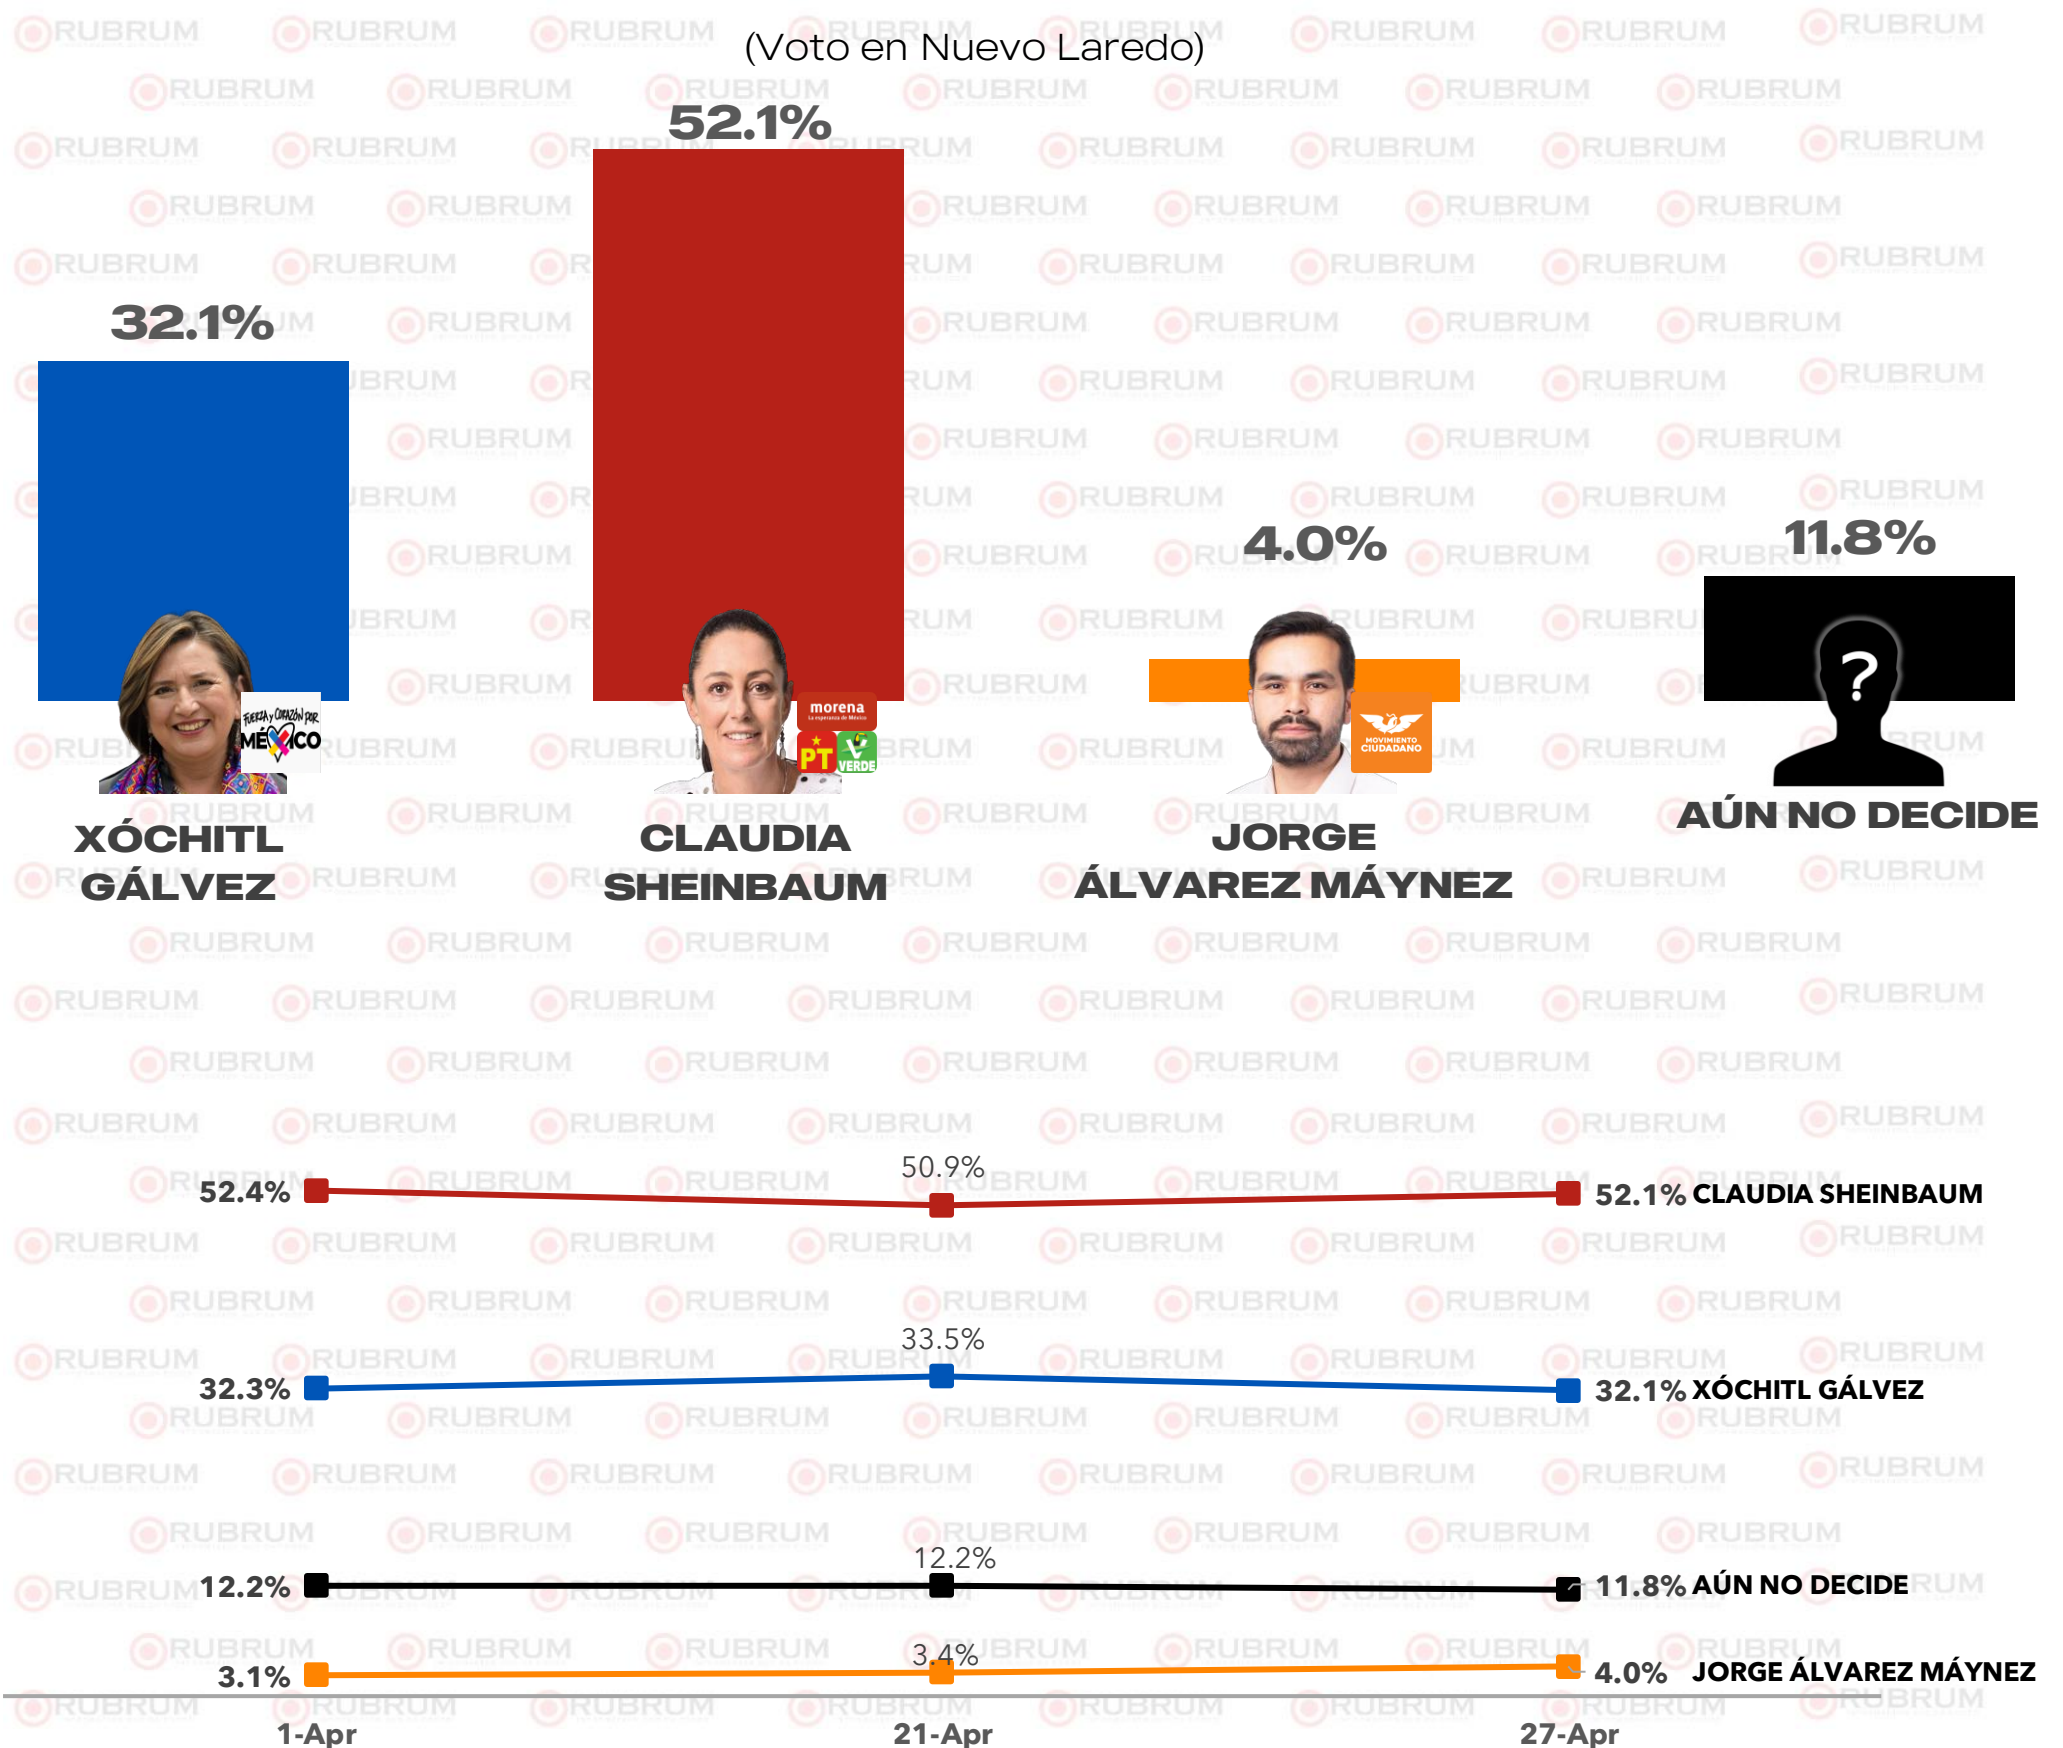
(Voto en Nuevo Laredo)

32.1%

XÓCHITL GÁLVEZ

FUERZA y CORAZÓN POR MÉXICO

52.1%

CLAUDIA SHEINBAUM

morena

PT VERDE

4.0%

JORGE ÁLVAREZ MÁYNEZ

MOVIMIENTO CIUDADANO

11.8%

?

AÚN NO DECIDE

52.4%
50.9%
52.1% CLAUDIA SHEINBAUM

32.3%
33.5%
32.1% XÓCHITL GÁLVEZ

12.2%
12.2%
11.8% AÚN NO DECIDE

3.1%
3.4%
4.0% JORGE ÁLVAREZ MÁYNEZ

1-Apr
21-Apr
27-Apr

RUBRUM